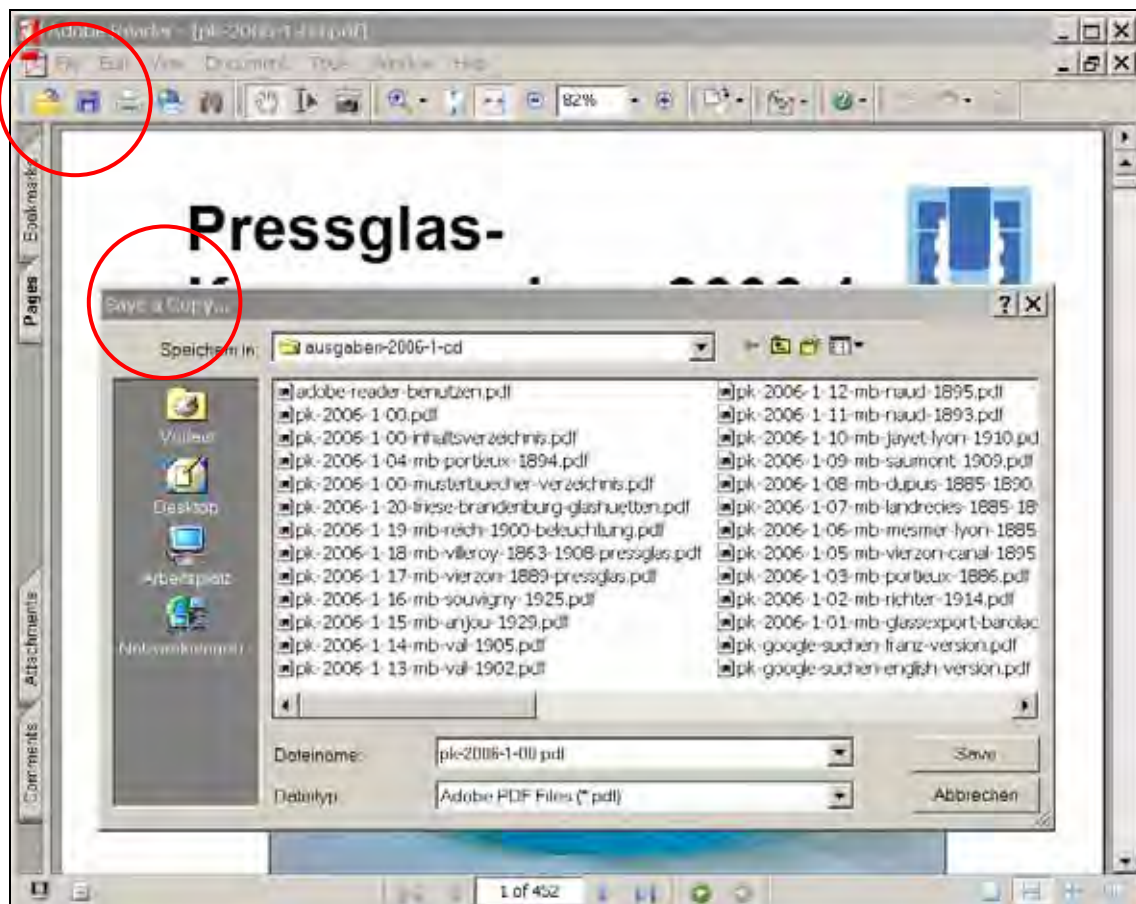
Adobe Reader - [pk-2006-1-00.pdf]

File Edit View Document Tools Window Help

82%

Bookmarks

Pages

Attachments

Comments

Pressglas-

Save a Copy...

?

Speichern in: ausgaben-2006-1-cd

Verlauf

Desktop

Arbeitsplatz

Netzwerkumgebung

adobe-reader-benutzen.pdf
pk-2006-1-00.pdf
pk-2006-1-00-inhaltsverzeichnis.pdf
pk-2006-1-04-mb-portieux-1894.pdf
pk-2006-1-00-musterbuecher-verzeichnis.pdf
pk-2006-1-20-friese-brandenburg-glashuetten.pdf
pk-2006-1-19-mb-reich-1900-beleuchtung.pdf
pk-2006-1-18-mb-villeroy-1863-1908-pressglas.pdf
pk-2006-1-17-mb-vierzon-1889-pressglas.pdf
pk-2006-1-16-mb-souvigny-1925.pdf
pk-2006-1-15-mb-anjou-1929.pdf
pk-2006-1-14-mb-val-1905.pdf
pk-2006-1-13-mb-val-1902.pdf
pk-2006-1-12-mb-naud-1895.pdf
pk-2006-1-11-mb-naud-1893.pdf
pk-2006-1-10-mb-jayet-lyon-1910.pd
pk-2006-1-09-mb-saumont-1909.pdf
pk-2006-1-08-mb-dupuis-1885-1890.
pk-2006-1-07-mb-landrecies-1885-18
pk-2006-1-06-mb-mesmer-lyon-1885
pk-2006-1-05-mb-vierzon-canal-1895
pk-2006-1-03-mb-portieux-1886.pdf
pk-2006-1-02-mb-richter-1914.pdf
pk-2006-1-01-mb-glassexport-barolac
pk-google-suchen-franz-version.pdf
pk-google-suchen-english-version.pdf

Dateiname: pk-2006-1-00.pdf

Dateityp: Adobe PDF Files (*.pdf)

Save

Abbrechen

1 of 452